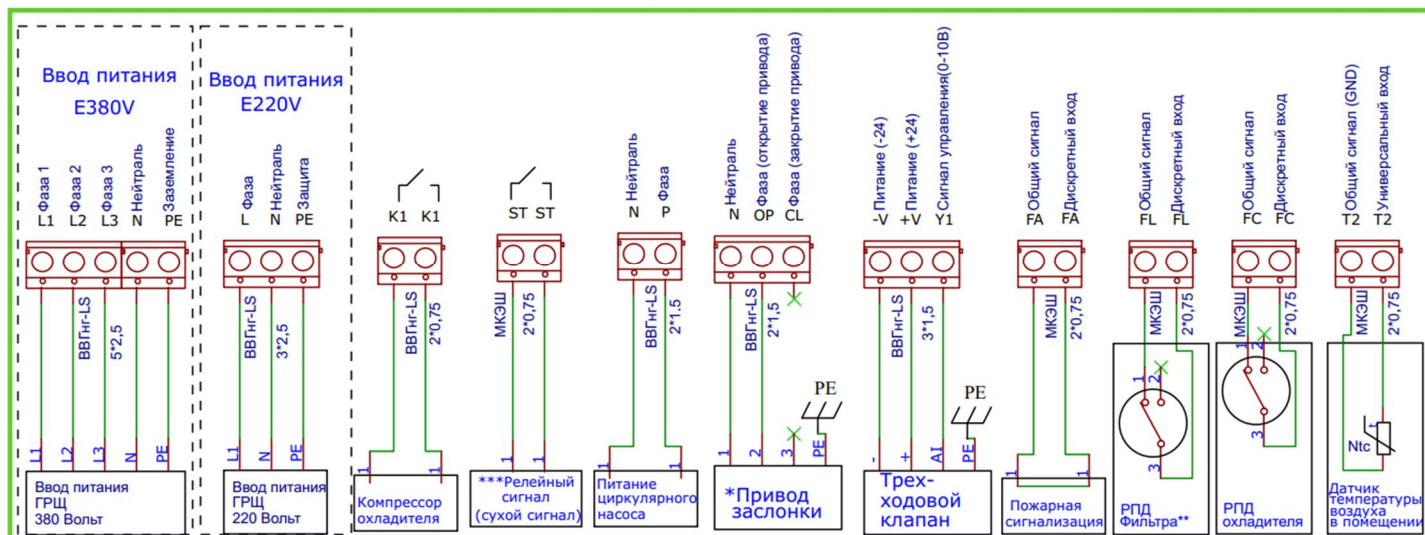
Ввод питания E380V

Фаза 1 Фаза 2 Фаза 3 Нейтраль Заземление
L1 L2 L3 N PE

ВВГнг-LS 5*2,5

L1 L2 L3 N PE

Ввод питания ГРЩ 380 Вольт

Ввод питания E220V

Фаза Нейтраль Защита
L N PE

ВВГнг-LS 3*2,5

L1 N PE

Ввод питания ГРЩ 220 Вольт

K1 K1

ВВГнг-LS 2*0,75

1 1

Компрессор охладителя

ST ST

МКЭШ 2*0,75

1 1

***Релейный сигнал (сухой сигнал)

Нейтраль Фаза
N P

ВВГнг-LS 2*1,5

1 1

Питание циркулярного насоса

Нейтраль Фаза (открытие привода) Фаза (закрытие привода)
N OP CL

ВВГнг-LS 2*1,5

PE

1 2 3 PE

*Привод заслонки

Питание (-24) Питание (+24) Сигнал управления(0-10В)
-V +V Y1

ВВГнг-LS 3*1,5

PE

- + AI PE

Трех-ходовой клапан

Общий сигнал Дискретный вход
FA FA

МКЭШ 2*0,75

1 1

Пожарная сигнализация

Общий сигнал Дискретный вход
FL FL

МКЭШ 2*0,75

1 2 3

РПД Фильтра**

Общий сигнал Дискретный вход
FC FC

МКЭШ 2*0,75

1 2 3

РПД охладителя

Общий сигнал (GND) Универсальный вход
T2 T2

МКЭШ 2*0,75

Ntc

Датчик температуры воздуха в помещении